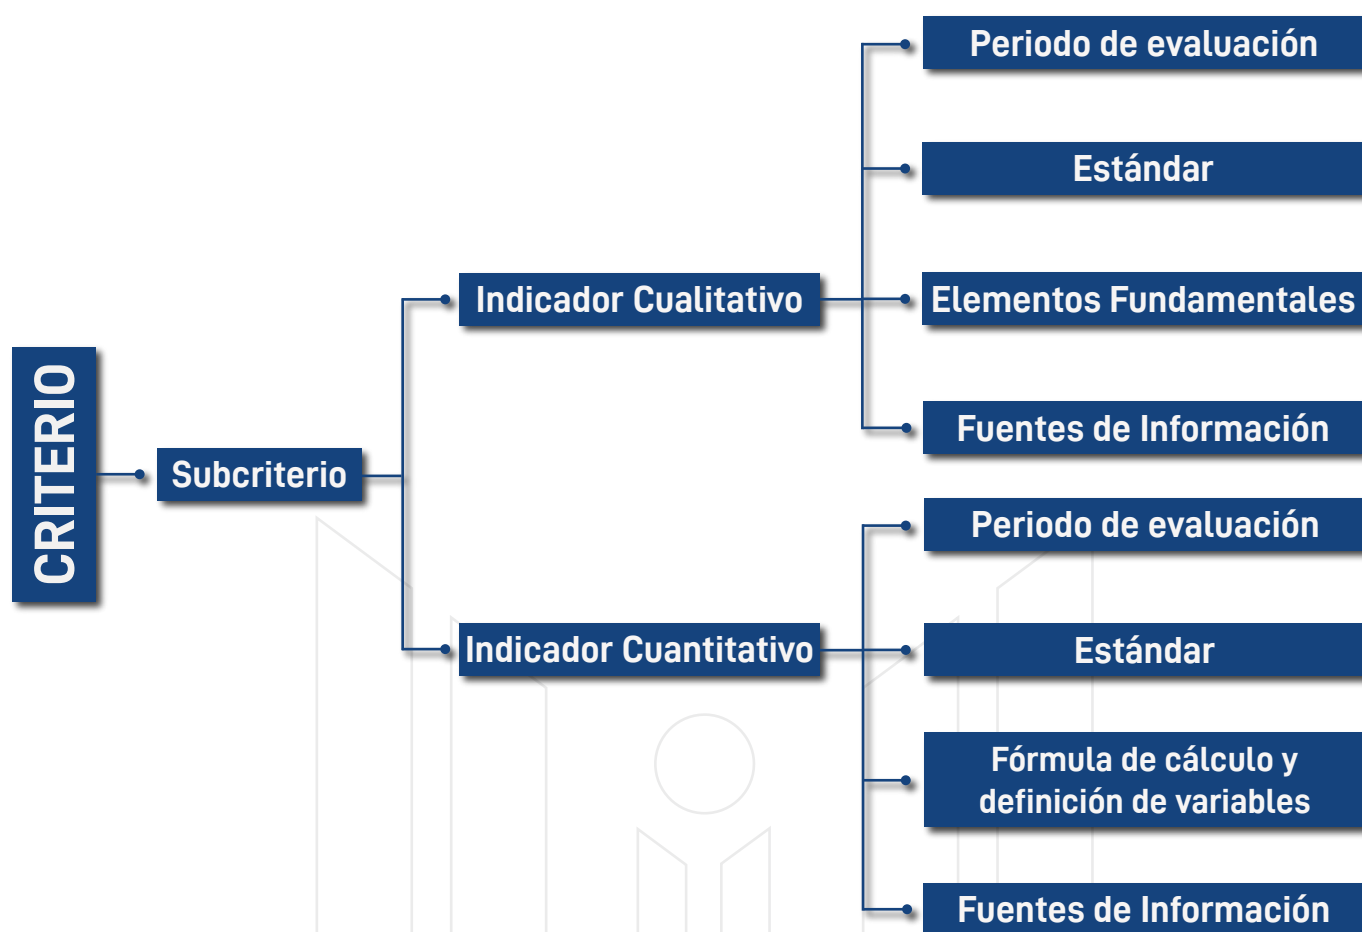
CRITERIO

Subcriterio

Indicador Cualitativo

Periodo de evaluación

Estándar

Elementos Fundamentales

Fuentes de Información

Indicador Cuantitativo

Periodo de evaluación

Estándar

Fórmula de cálculo y definición de variables

Fuentes de Información